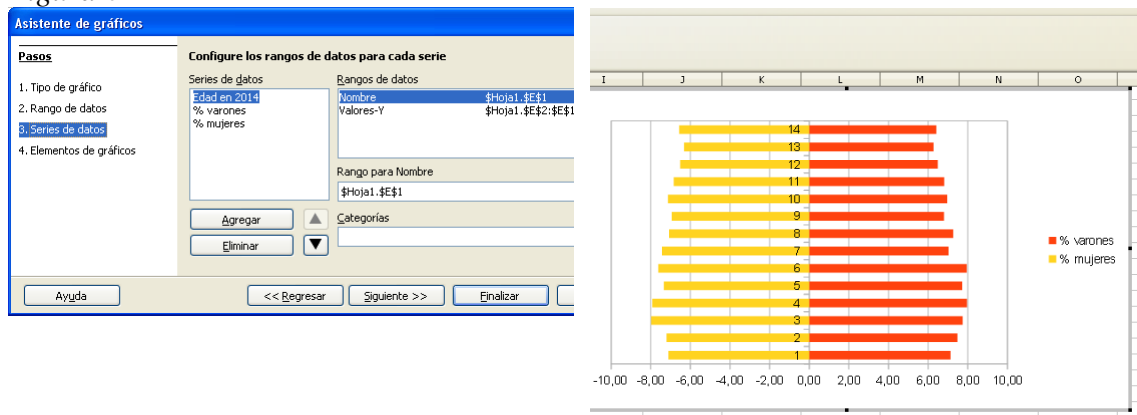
Asistente de gráficos

Pasos

1. Tipo de gráfico
2. Rango de datos
3. Series de datos
4. Elementos de gráficos

Configure los rangos de datos para cada serie

Series de datos
Edad en 2014
% varones
% mujeres

Rangos de datos
| | |
|---|---|
| Nombre | $Hoja1.$E$1 |
| Valores-Y | $Hoja1.$E$2:$E$1 |

Rango para Nombre
$Hoja1.$E$1

Categorías

Agregar
Eliminar

Ayuda
<< Regresar
Siguiente >>
Finalizar

I J K L M N O

14
13
12
11
10
9
8
7
6
5
4
3
2
1

-10,00 -8,00 -6,00 -4,00 -2,00 0,00 2,00 4,00 6,00 8,00 10,00

% varones
% mujeres